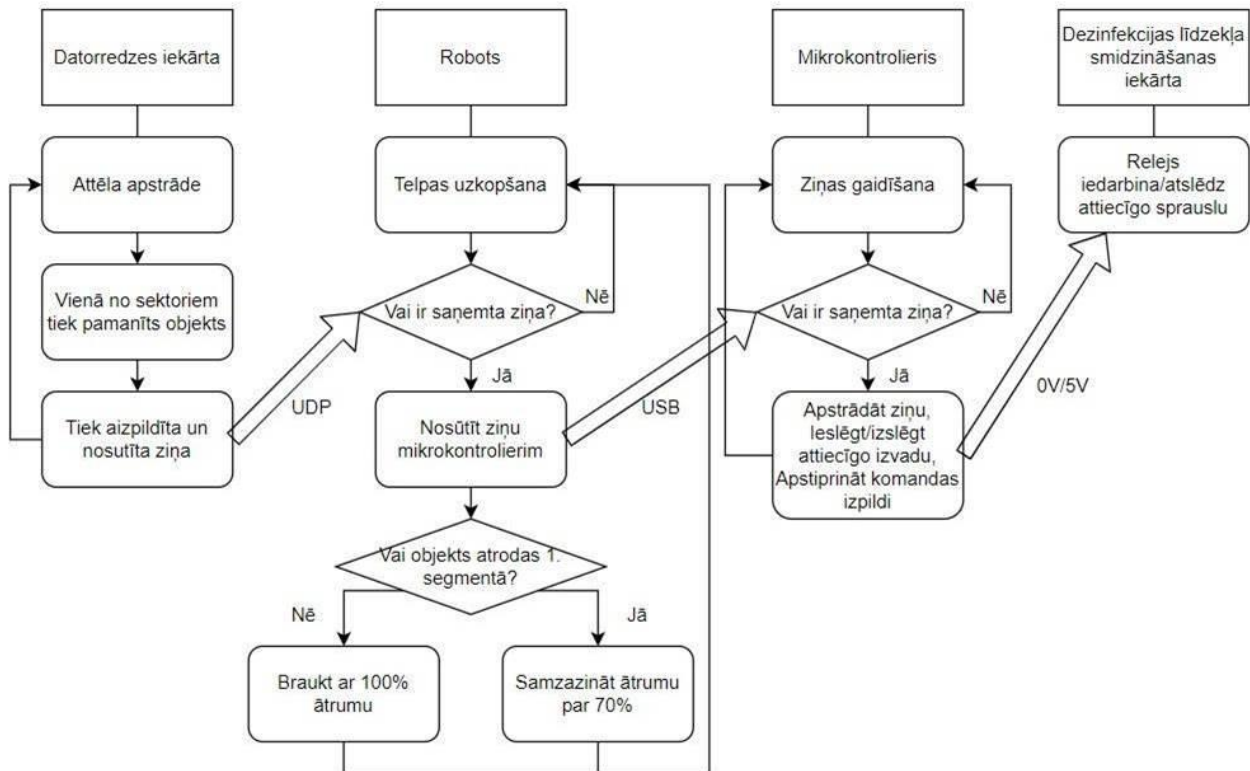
Datorredzes iekārta

Attēla apstrāde

Vienā no sektoriem tiek pamanīts objekts

Tiek aizpildīta un nosutīta ziņa

UDP

Robots

Telpas uzkopšana

Vai ir saņemta ziņa?

Nē

Jā

Nosūtīt ziņu mikrokontrolierim

USB

Vai objekts atrodas 1. segmentā?

Nē

Jā

Braukt ar 100% ātrumu

Samzazināt ātrumu par 70%

Mikrokontrolieris

Ziņas gaidīšana

Vai ir saņemta ziņa?

Nē

Jā

Apstrādāt ziņu, Ieslēgt/izslēgt attiecīgo izvadu, Apstiprināt komandas izpildi

0V/5V

Dezinfekcijas līdzekļa smidzināšanas iekārta

Relejs iedarbina/atslēdz attiecīgo sprauslu